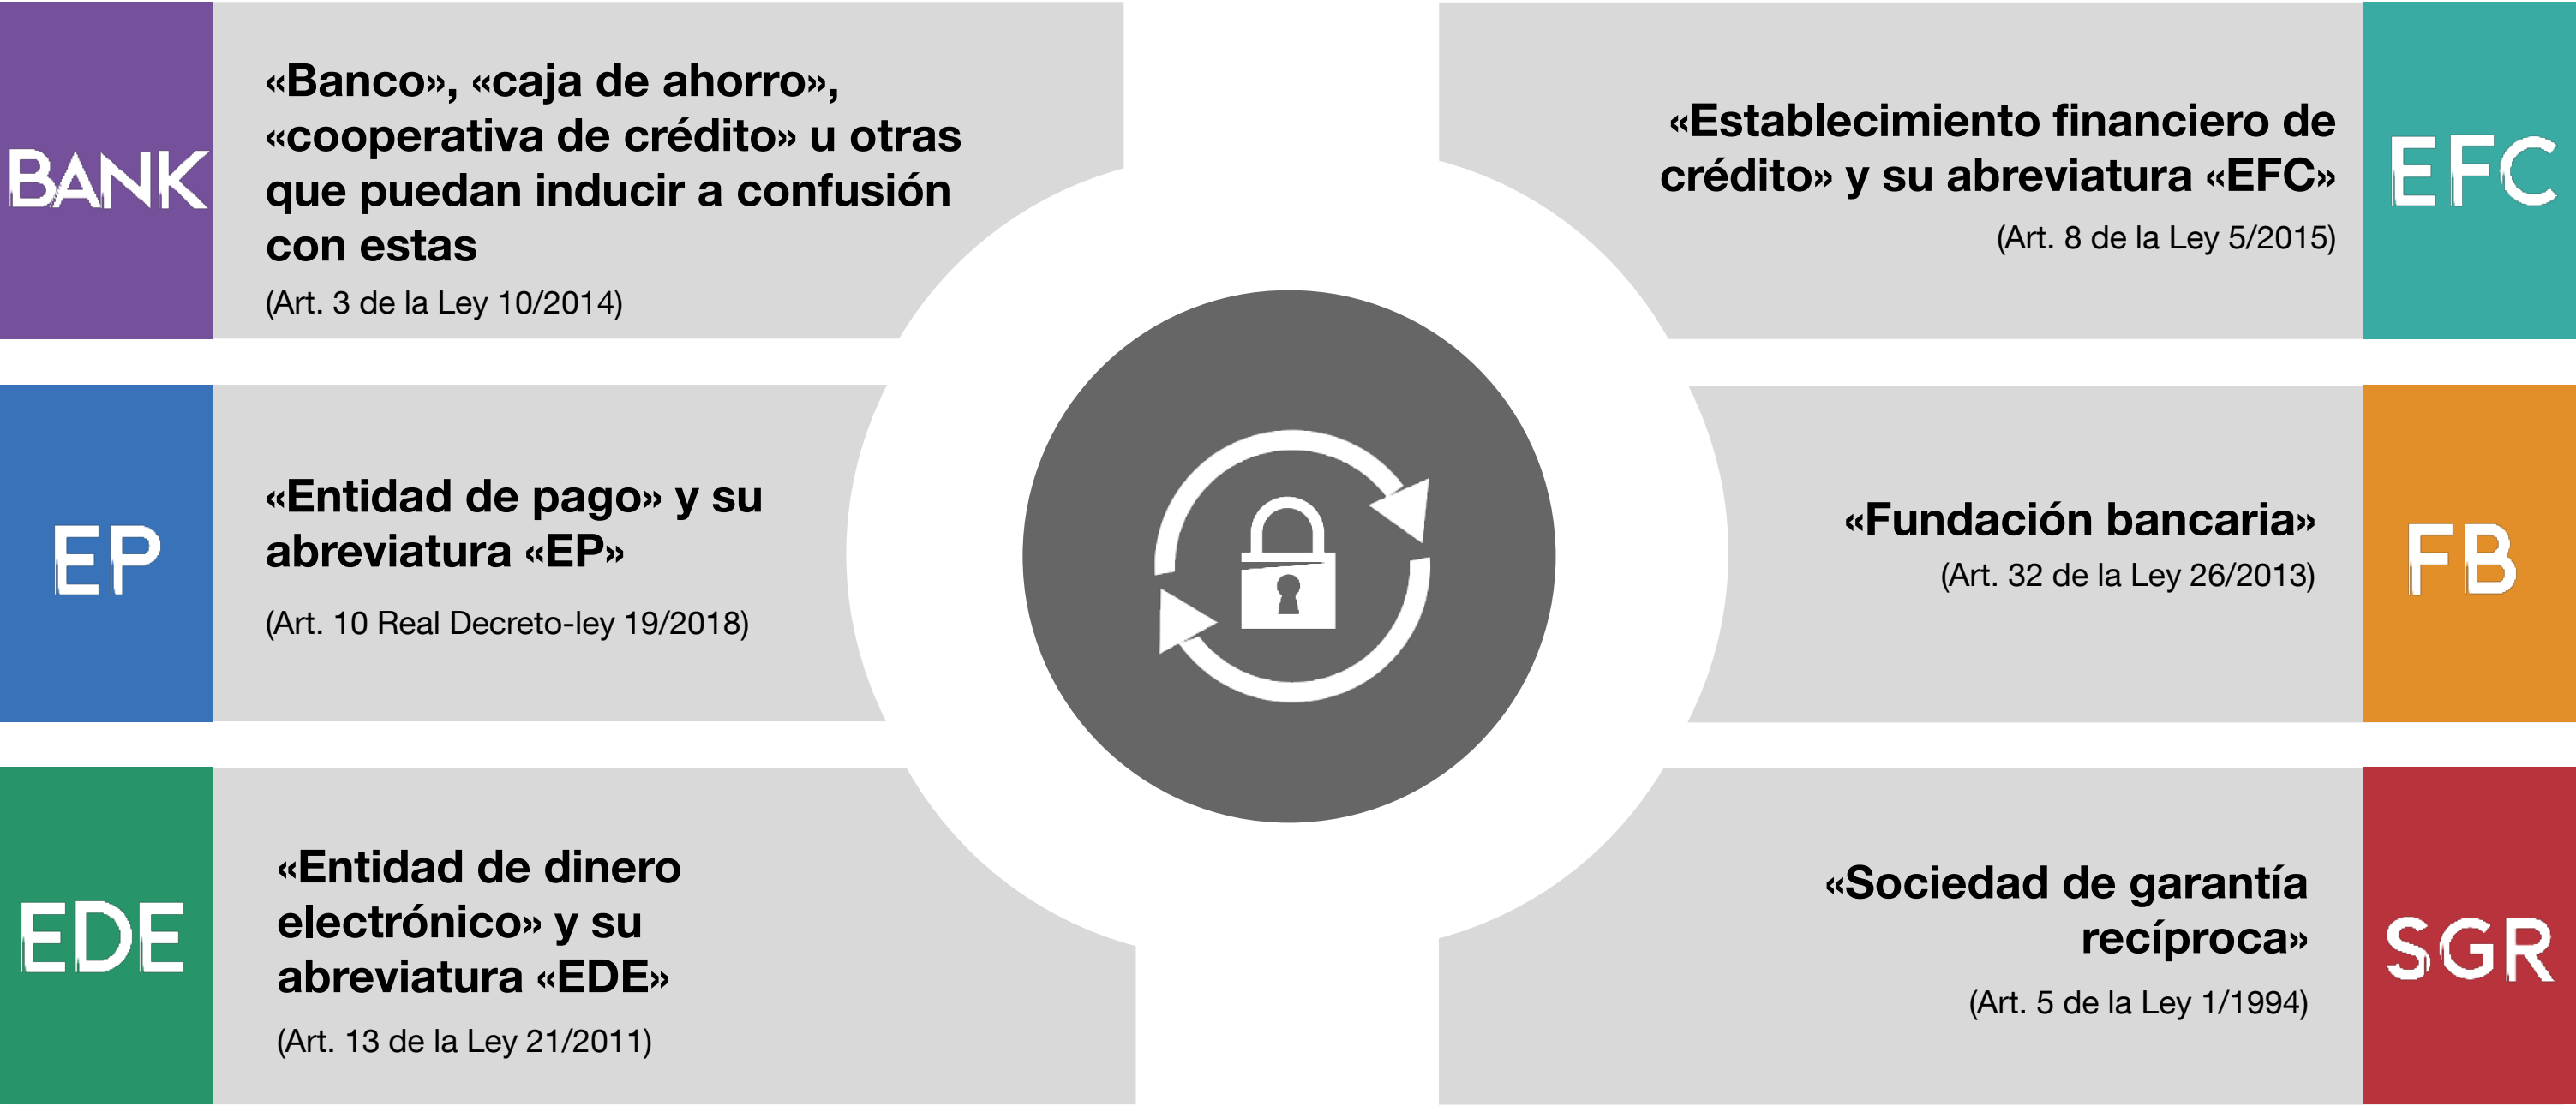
BANK

«Banco», «caja de ahorro», «cooperativa de crédito» u otras que puedan inducir a confusión con estas

(Art. 3 de la Ley 10/2014)

«Establecimiento financiero de crédito» y su abreviatura «EFC»

(Art. 8 de la Ley 5/2015)

EFC

EP

«Entidad de pago» y su abreviatura «EP»

(Art. 10 Real Decreto-ley 19/2018)

«Fundación bancaria»

(Art. 32 de la Ley 26/2013)

FB

EDE

«Entidad de dinero electrónico» y su abreviatura «EDE»

(Art. 13 de la Ley 21/2011)

«Sociedad de garantía recíproca»

(Art. 5 de la Ley 1/1994)

SGR